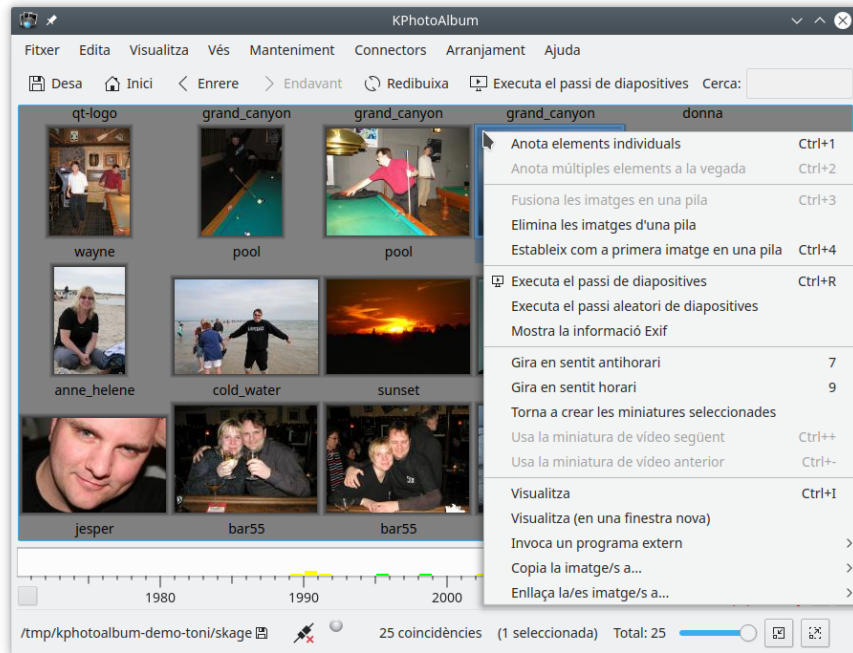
KPhotoAlbum

Fitxer Edita Visualitza Vés Manteniment Connectors Arranjament Ajuda

Desa Inici Enrere Endavant Redibuixa Executa el passi de diapositives Cerca:

qt-logo grand_canyon grand_canyon grand_canyon donna

wayne pool pool

anne_helene cold_water sunset

jesper bar55 bar55

Anota elements individuals Ctrl+1
Anota múltiples elements a la vegada Ctrl+2
Fusiona les imatges en una pila Ctrl+3
Elimina les imatges d'una pila
Estableix com a primera imatge en una pila Ctrl+4
Executa el passi de diapositives Ctrl+R
Executa el passi aleatori de diapositives
Mostra la informació Exif
Gira en sentit antihorari 7
Gira en sentit horari 9
Torna a crear les miniatures seleccionades
Usa la miniatura de vídeo següent Ctrl++
Usa la miniatura de vídeo anterior Ctrl+-
Visualitza Ctrl+I
Visualitza (en una finestra nova)
Invoca un programa extern
Copia la imatge/s a...
Enllaça la/es imatge/s a...

1980 1990 2000

/tmp/kphotoalbum-demo-toni/skage 25 coincidències (1 seleccionada) Total: 25